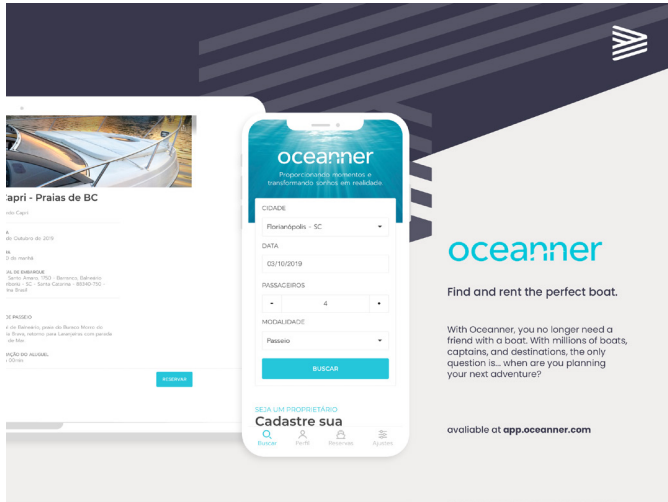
apri - Praias de BC

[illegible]

RESERVAR

oceanner

Proporcionando momentos e transformando sonhos em realidade

CIDADE

Florianópolis - SC

DATA

03/10/2019

PASSAGEIROS

-

4

+

MODALIDADE

Passeio

BUSCAR

SEJA UM PROPRIETÁRIO

Cadastre sua

Buscar

Perfil

Reservas

Ajustes

oceanner

Find and rent the perfect boat.

With Oceanner, you no longer need a friend with a boat. With millions of boats, captains, and destinations, the only question is... when are you planning your next adventure?

available at app.oceanner.com